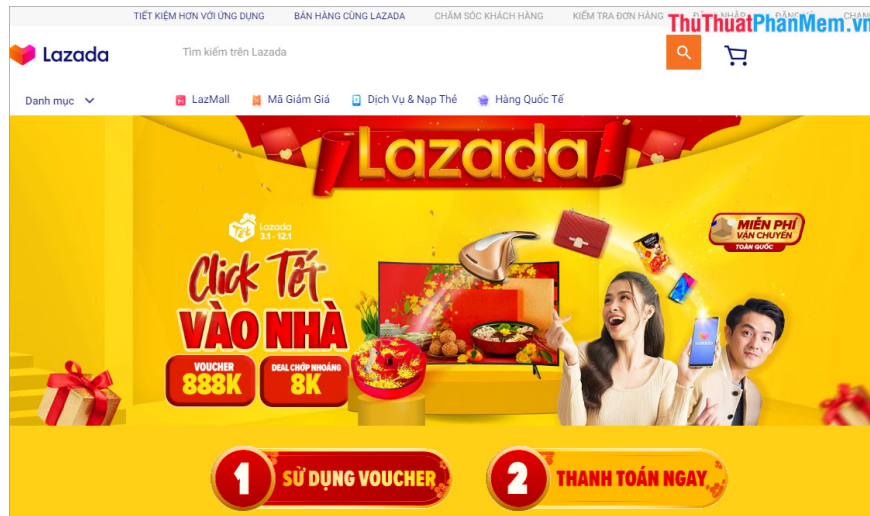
TIẾT KIỆM HƠN VỚI ỨNG DỤNG BÁN HÀNG CÙNG LAZADA CHĂM SÓC KHÁCH HÀNG KIỂM TRA ĐƠN HÀNG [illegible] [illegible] CHAN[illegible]

ThuThuatPhanMem.vn

Lazada

Tìm kiếm trên Lazada

Danh mục

LazMall

Mã Giảm Giá

Dịch Vụ & Nạp Thẻ

Hàng Quốc Tế

Lazada

Lazada 3.1 - 12.1

Click Tết VÀO NHÀ

VOUCHER 888K

DEAL CHỚP NHOÁNG 8K

MIỄN PHÍ VẬN CHUYỂN TOÀN QUỐC

Lazada

1 SỬ DỤNG VOUCHER

2 THANH TOÁN NGAY